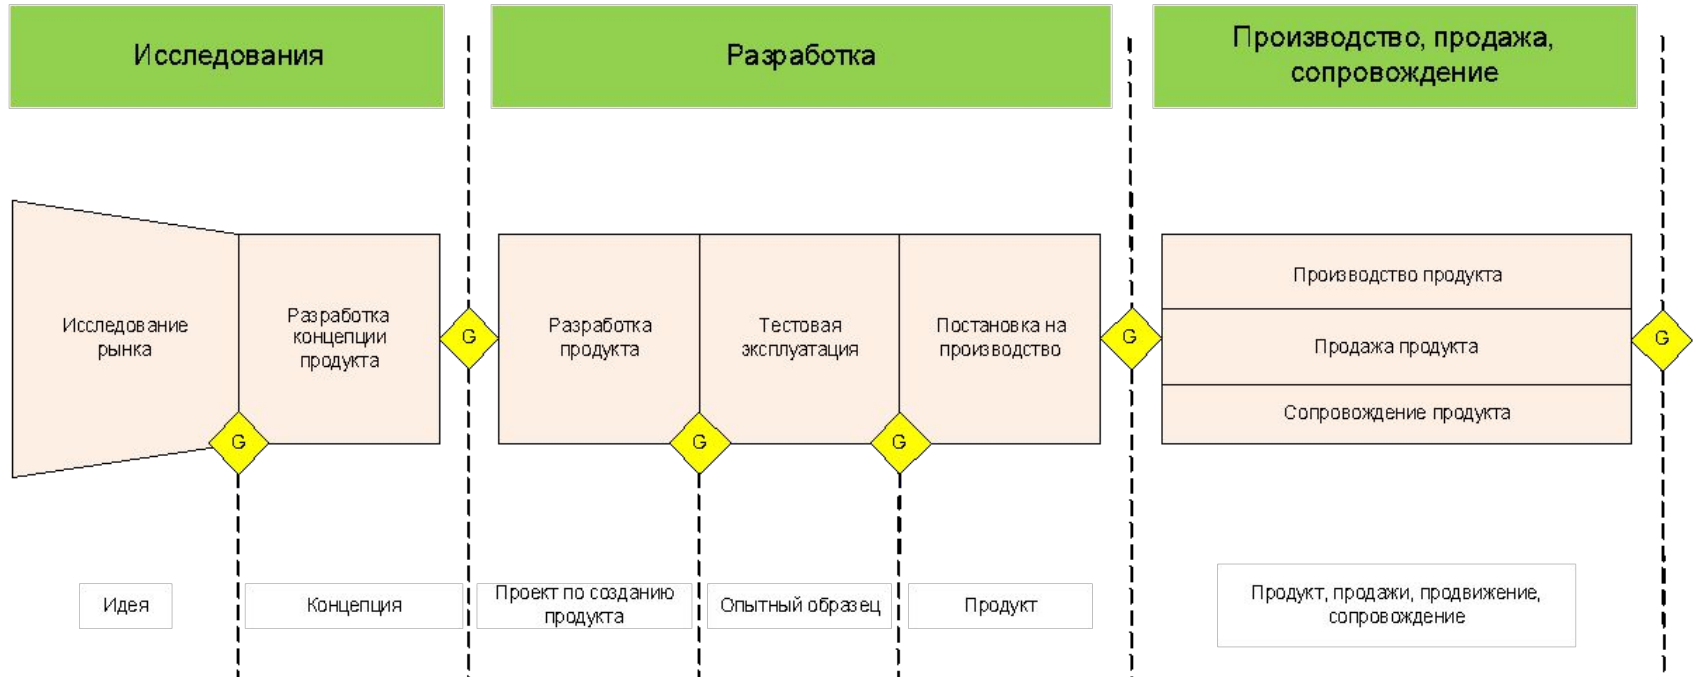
Исследования

Разработка

Производство, продажа, сопровождение

Исследование рынка

Разработка концепции продукта

G

Разработка продукта

Тестовая эксплуатация

Постановка на производство

G

Производство продукта

Продажа продукта

Сопровождение продукта

G

G

G

G

Идея

Концепция

Проект по созданию продукта

Опытный образец

Продукт

Продукт, продажи, продвижение, сопровождение